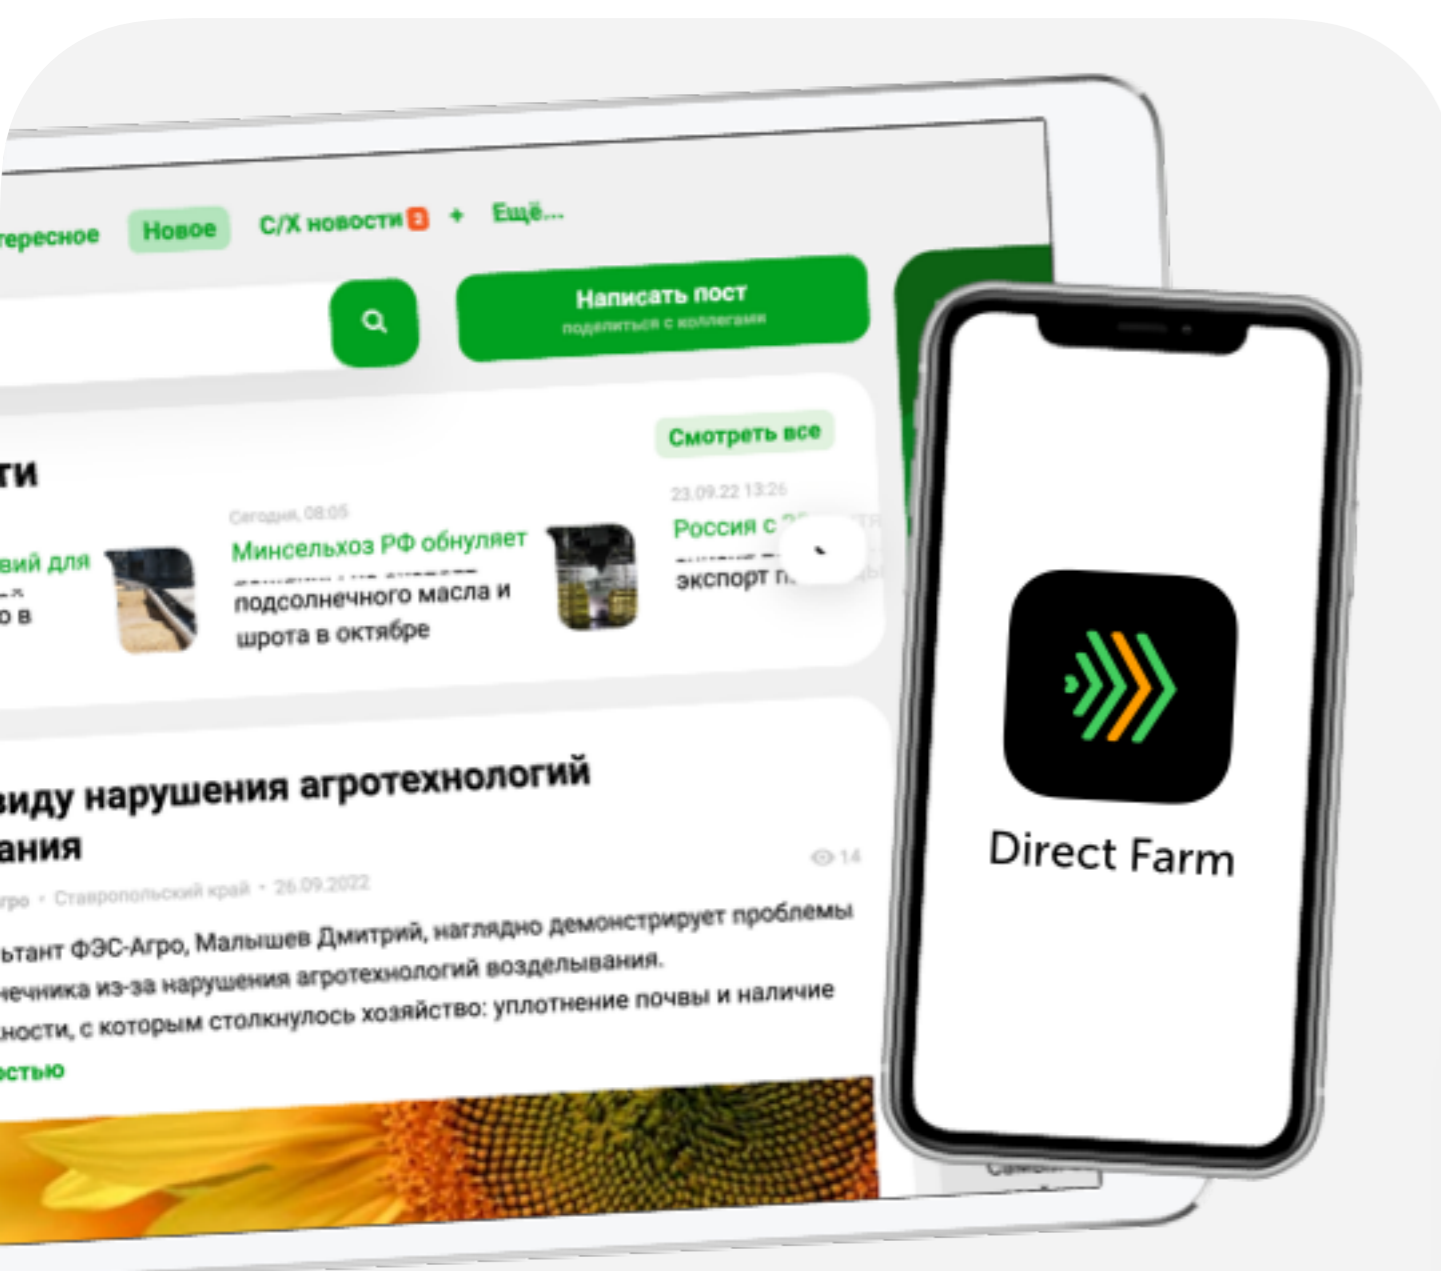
тересное Новое С/Х новости 3 + Ещё...

Написать пост
поделиться с коллегами

Смотреть все

ти

вий для
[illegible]
о в

Сегодня, 08:05
Минсельхоз РФ обнуляет
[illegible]
подсолнечного масла и
шрота в октябре

23.09.22 13:26
Россия с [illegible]
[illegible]
экспорт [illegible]

виду нарушения агротехнологий
ания

14

гро • Ставропольский край • 26.09.2022

ьтант ФЭС-Агро, Малышев Дмитрий, наглядно демонстрирует проблемы
ечника из-за нарушения агротехнологий возделывания.
ности, с которым столкнулось хозяйство: уплотнение почвы и наличие
остью

Direct Farm